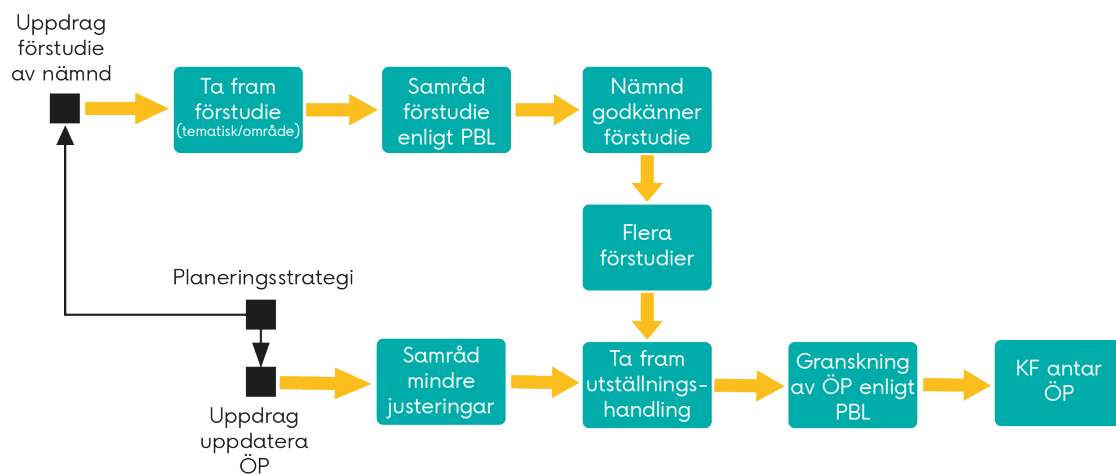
Uppdrag förstudie av nämnd

Ta fram förstudie (tematisk/område)

Samråd förstudie enligt PBL

Nämnd godkänner förstudie

Flera förstudier

Planeringsstrategi

Uppdrag uppdatera ÖP

Samråd mindre justeringar

Ta fram utställningshandling

Granskning av ÖP enligt PBL

KF antar ÖP